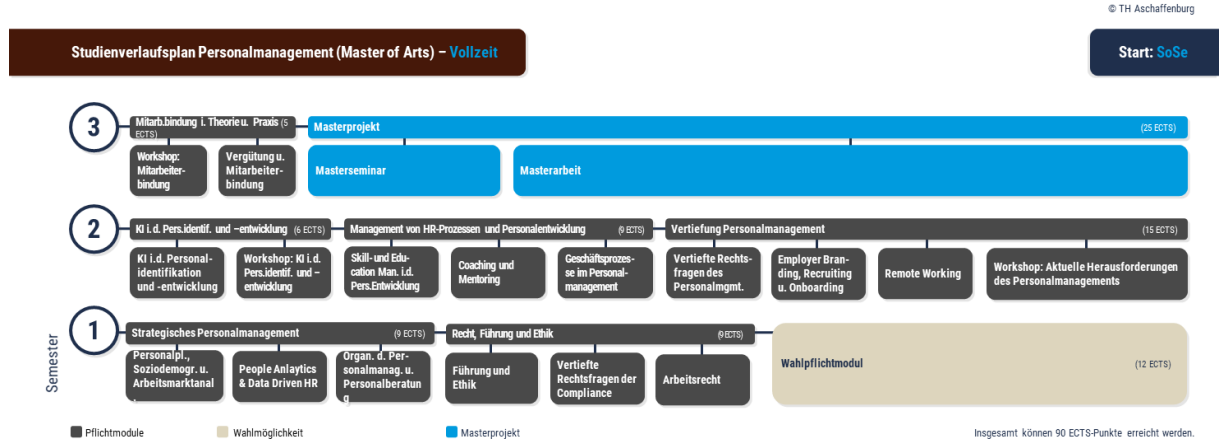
© TH Aschaffenburg

Studienverlaufsplan Personalmanagement (Master of Arts) – Vollzeit

Start: SoSe

3

Mitarb.bindung i. Theorie u. Praxis (5 ECTS)

Workshop: Mitarbeiterbindung

Vergütung u. Mitarbeiterbindung

Masterprojekt (25 ECTS)

Masterseminar

Masterarbeit

2

KI i.d. Pers.identif. und -entwicklung (6 ECTS)

KI i.d. Personalidentifikation und -entwicklung

Workshop: KI i.d. Pers.identif. und -entwicklung

Management von HR-Prozessen und Personalentwicklung (9 ECTS)

Skill- und Education Man. i.d. Pers.Entwicklung

Coaching und Mentoring

Geschäftsprozesse im Personalmanagement

Vertiefung Personalmanagement (15 ECTS)

Vertiefte Rechtsfragen des Personalmgmt.

Employer Branding, Recruiting u. Onboarding

Remote Working

Workshop: Aktuelle Herausforderungen des Personalmanagements

1

Strategisches Personalmanagement (9 ECTS)

Personalpl., Soziodemogr. u. Arbeitsmarktanal

People Anlaytics & Data Driven HR

Organ. d. Personalmanag. u. Personalberatung

Recht, Führung und Ethik (9 ECTS)

Führung und Ethik

Vertiefte Rechtsfragen der Compliance

Arbeitsrecht

Wahlpflichtmodul (12 ECTS)

Semester

Pflichtmodule

Wahlmöglichkeit

Masterprojekt

Insgesamt können 90 ECTS-Punkte erreicht werden.